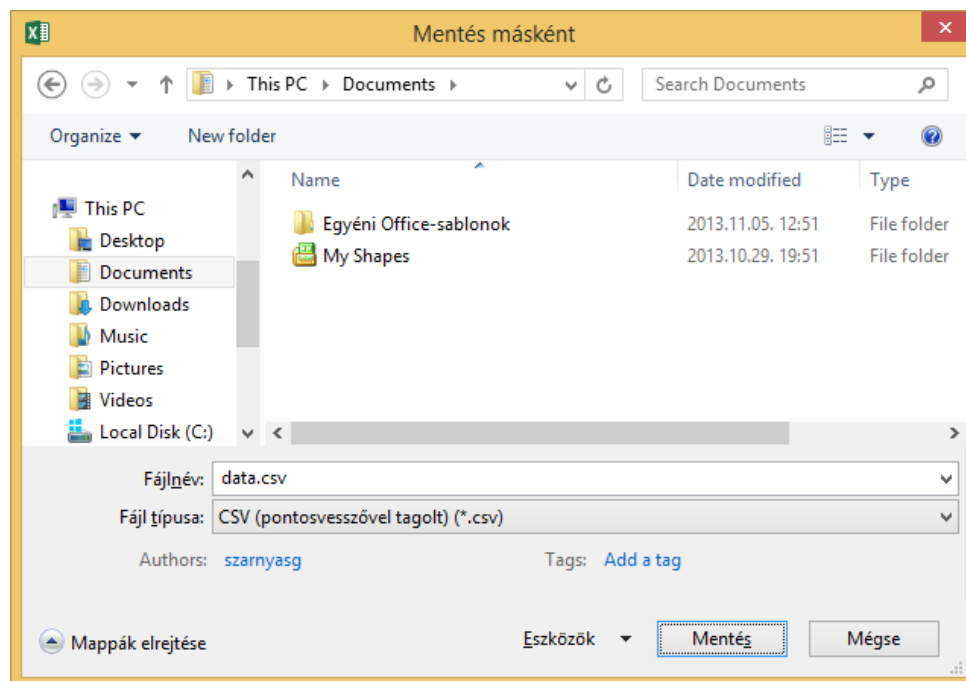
Mentés másként

This PC ▸ Documents ▸

Search Documents

Organize ▾ New folder

| Name | Date modified | Type |
|---|---|---|
| Egyéni Office-sablonok | 2013.11.05. 12:51 | File folder |
| My Shapes | 2013.10.29. 19:51 | File folder |

This PC
Desktop
Documents
Downloads
Music
Pictures
Videos
Local Disk (C:)

Fájlnév: data.csv
Fájl típusa: CSV (pontosvesszővel tagolt) (*.csv)

Authors: szarnyasg
Tags: Add a tag

Mappák elrejtése

Eszközök ▾ Mentés Mégse